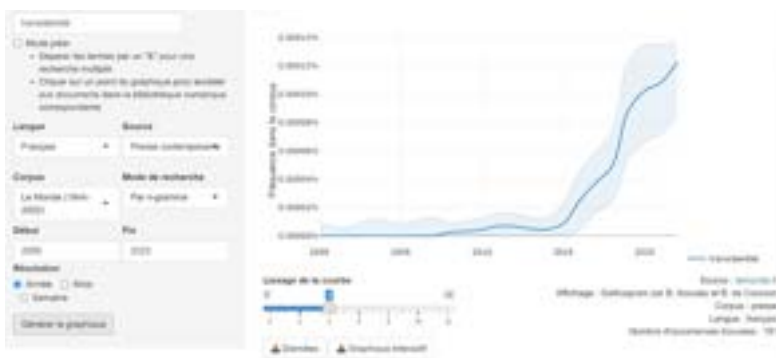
transidentité

Mode joker
• Séparez les termes par un "&" pour une recherche multiple
• Cliquez sur un point du graphique pour accéder aux documents dans la bibliothèque numérique correspondante

Langue
Français

Source
Presse contemporaine

Corpus
Le Monde (1944-2022)

Mode de recherche
Par n-gramme

Début
2000

Fin
2022

Résolution
Année
Mois
Semaine

Générer le graphique

Fréquence dans le corpus

2000
2005
2010
2015
2020

— transidentité

Lissage de la courbe

Données
Graphique interactif

Source : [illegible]
Affichage : Gallicagram par B. Azoulay et B. de Courson
Corpus : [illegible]
Langue : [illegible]
Nombre d'occurrences trouvées : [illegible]